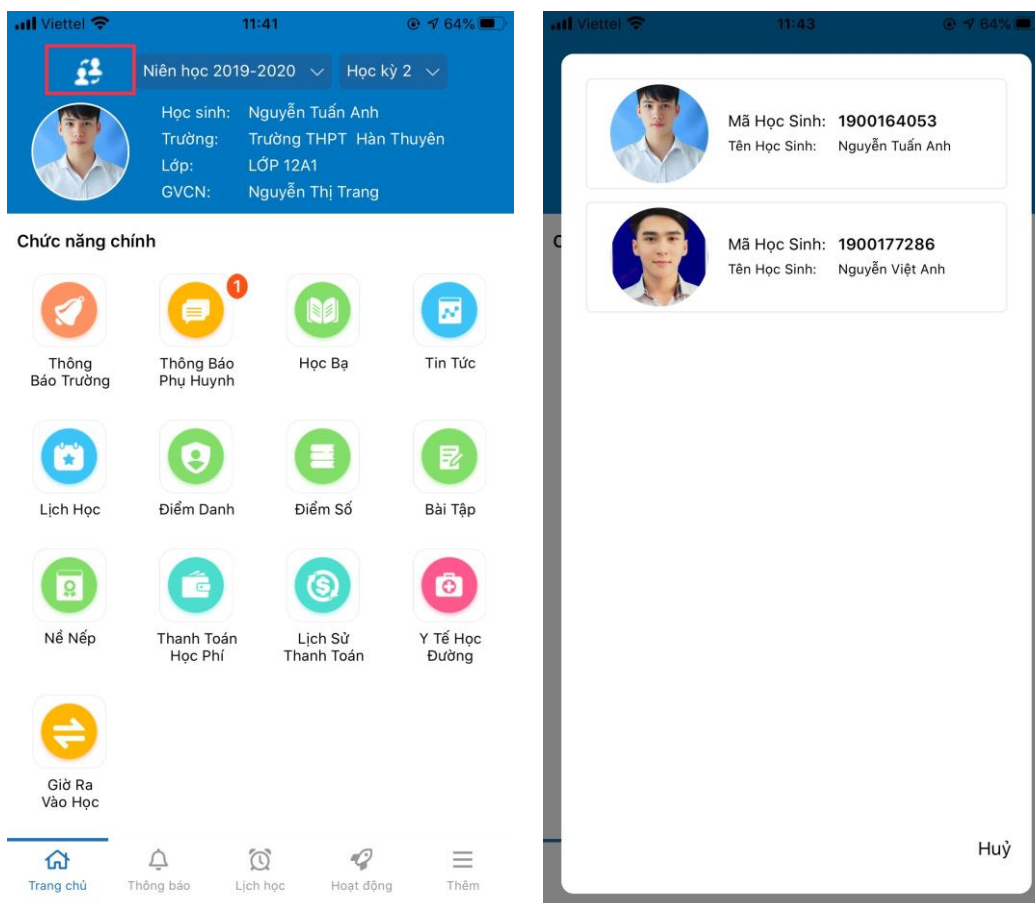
Viettel 11:41 64%

Niên học 2019-2020 Học kỳ 2

Học sinh: Nguyễn Tuấn Anh
Trường: Trường THPT Hàn Thuyên
Lớp: LỚP 12A1
GVCN: Nguyễn Thị Trang

Chức năng chính

Thông Báo Trường
1
Thông Báo Phụ Huynh
Học Bạ
Tin Tức
Lịch Học
Điểm Danh
Điểm Số
Bài Tập
Nề Nếp
Thanh Toán Học Phí
Lịch Sử Thanh Toán
Y Tế Học Đường
Giờ Ra Vào Học

Trang chủ Thông báo Lịch học Hoạt động Thêm

Viettel 11:43 64%

Mã Học Sinh: 1900164053
Tên Học Sinh: Nguyễn Tuấn Anh

Mã Học Sinh: 1900177286
Tên Học Sinh: Nguyễn Việt Anh

Huỷ